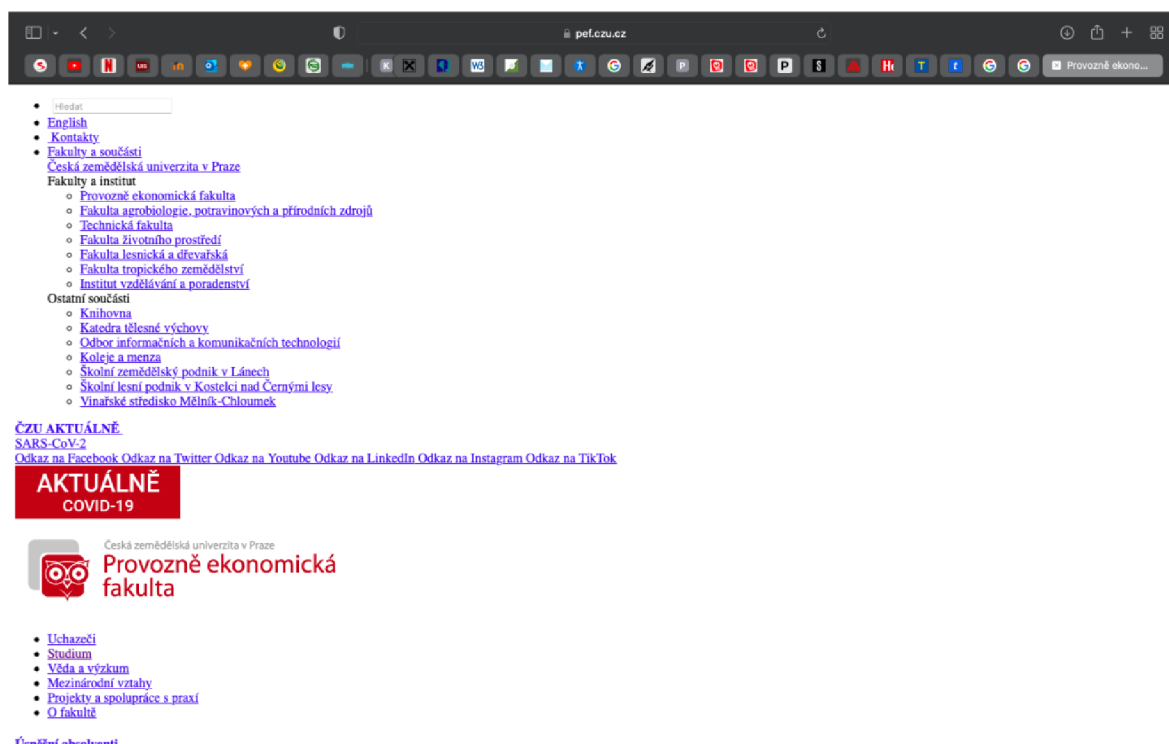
pef.czu.cz

Provozně ekono...

- Hledat
- English
- Kontakty
- Fakulty a součásti
  Česká zemědělská univerzita v Praze
  Fakulty a institut
  - Provozně ekonomická fakulta
  - Fakulta agrobiologie, potravinových a přírodních zdrojů
  - Technická fakulta
  - Fakulta životního prostředí
  - Fakulta lesnická a dřevařská
  - Fakulta tropického zemědělství
  - Institut vzdělávání a poradenství
  Ostatní součásti
  - Knihovna
  - Katedra tělesné výchovy
  - Odbor informačních a komunikačních technologií
  - Koleje a menza
  - Školní zemědělský podnik v Lánech
  - Školní lesní podnik v Kostelci nad Černými lesy
  - Vinařské středisko Mělník-Chloumek

ČZU AKTUÁLNĚ
SARS-CoV-2
Odkaz na Facebook Odkaz na Twitter Odkaz na Youtube Odkaz na LinkedIn Odkaz na Instagram Odkaz na TikTok

AKTUÁLNĚ
COVID-19

Česká zemědělská univerzita v Praze
Provozně ekonomická fakulta

- Uchazeči
- Studium
- Věda a výzkum
- Mezinárodní vztahy
- Projekty a spolupráce s praxí
- O fakultě

Úspěšní absolventi